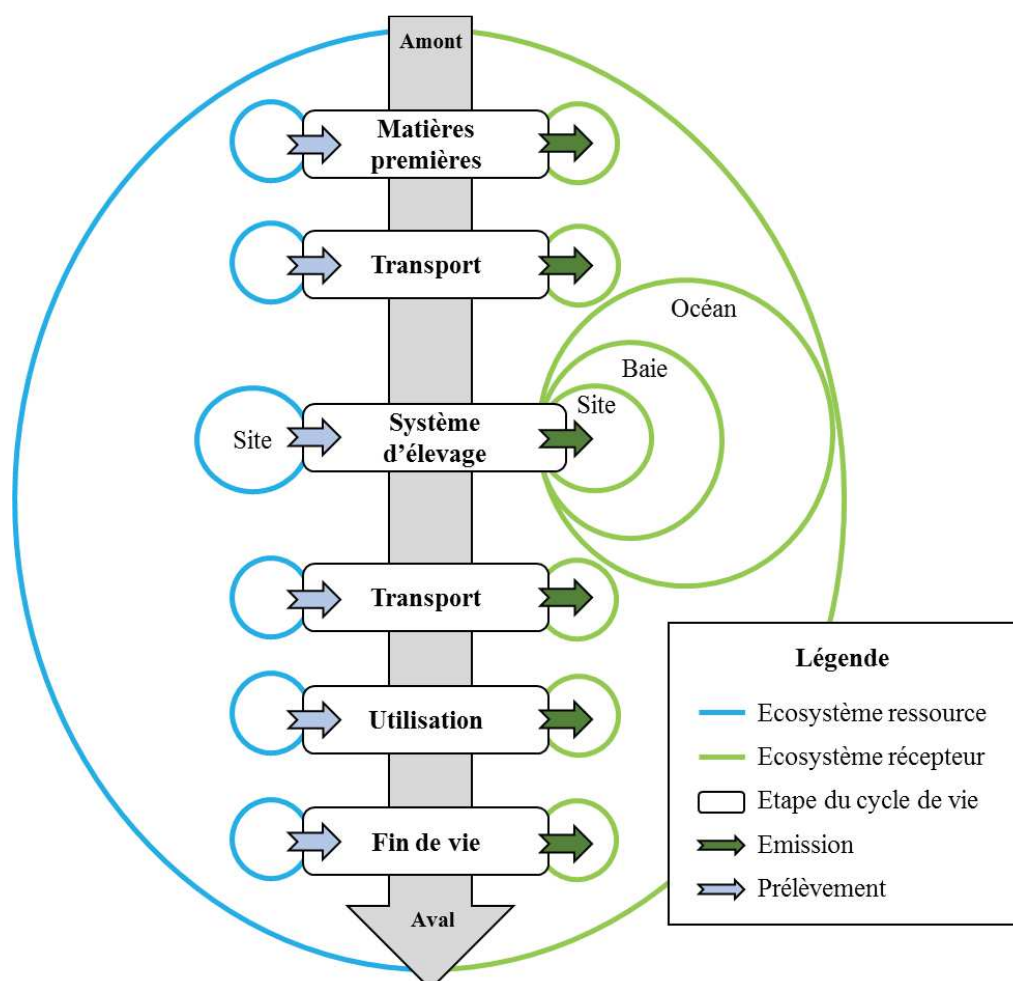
Amont

Matières premières

Transport

Océan

Baie

Site

Site

Système d'élevage

Transport

Utilisation

Fin de vie

Aval

Légende

Ecosystème ressource

Ecosystème récepteur

Etape du cycle de vie

Emission

Prélèvement